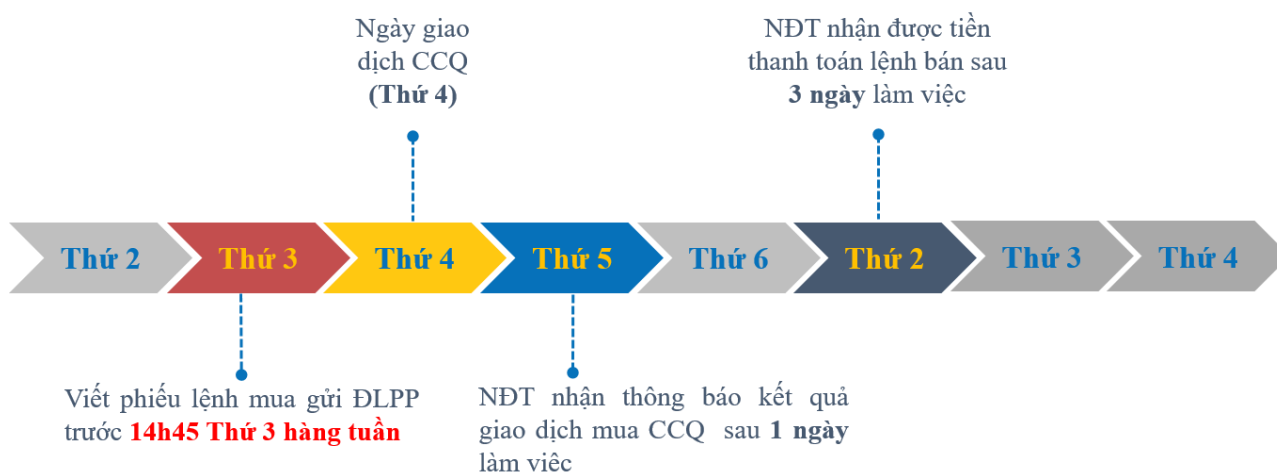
Ngày giao dịch CCQ (Thứ 4)

NĐT nhận được tiền thanh toán lệnh bán sau 3 ngày làm việc

Thứ 2
Thứ 3
Thứ 4
Thứ 5
Thứ 6
Thứ 2
Thứ 3
Thứ 4

Viết phiếu lệnh mua gửi ĐLPP trước 14h45 Thứ 3 hàng tuần

NĐT nhận thông báo kết quả giao dịch mua CCQ sau 1 ngày làm việc